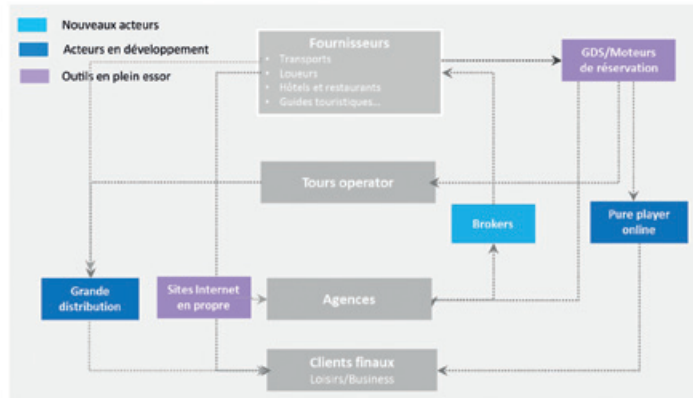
Nouveaux acteurs
Acteurs en développement
Outils en plein essor

Fournisseurs
• Transports
• Loueurs
• Hôtels et restaurants
• Guides touristiques...

GDS/Moteurs de réservation

Tours operator

Brokers

Pure player online

Grande distribution

Sites Internet en propre

Agences

Clients finaux
Loisirs/Business